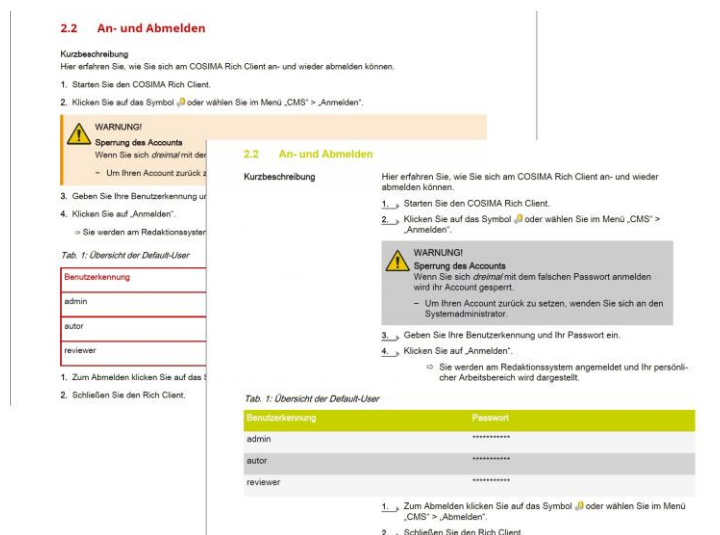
2.2 An- und Abmelden

Kurzbeschreibung
Hier erfahren Sie, wie Sie sich am COSIMA Rich Client an- und wieder abmelden können.

1. Starten Sie den COSIMA Rich Client.

2. Klicken Sie auf das Symbol oder wählen Sie im Menü „CMS" > „Anmelden".

WARNUNG!
Sperrung des Accounts
Wenn Sie sich *dreimal* mit der

– Um Ihren Account zurück z

3. Geben Sie Ihre Benutzerkennung u

4. Klicken Sie auf „Anmelden".

⇨ Sie werden am Redaktionssyster

Tab. 1: Übersicht der Default-User

| Benutzerkennung |
|---|
| admin |
| autor |
| reviewer |

1. Zum Abmelden klicken Sie auf das S

2. Schließen Sie den Rich Client.

2.2 An- und Abmelden

Kurzbeschreibung

Hier erfahren Sie, wie Sie sich am COSIMA Rich Client an- und wieder abmelden können.

1. Starten Sie den COSIMA Rich Client.

2. Klicken Sie auf das Symbol oder wählen Sie im Menü „CMS" > „Anmelden".

WARNUNG!
Sperrung des Accounts
Wenn Sie sich *dreimal* mit dem falschen Passwort anmelden wird Ihr Account gesperrt.

– Um Ihren Account zurück zu setzen, wenden Sie sich an den Systemadministrator.

3. Geben Sie Ihre Benutzerkennung und Ihr Passwort ein.

4. Klicken Sie auf „Anmelden".

⇨ Sie werden am Redaktionssystem angemeldet und Ihr persönlicher Arbeitsbereich wird dargestellt.

Tab. 1: Übersicht der Default-User

| Benutzerkennung | Passwort |
|---|---|
| admin | *********** |
| autor | *********** |
| reviewer | *********** |

1. Zum Abmelden klicken Sie auf das Symbol oder wählen Sie im Menü „CMS" > „Abmelden".

2. Schließen Sie den Rich Client.